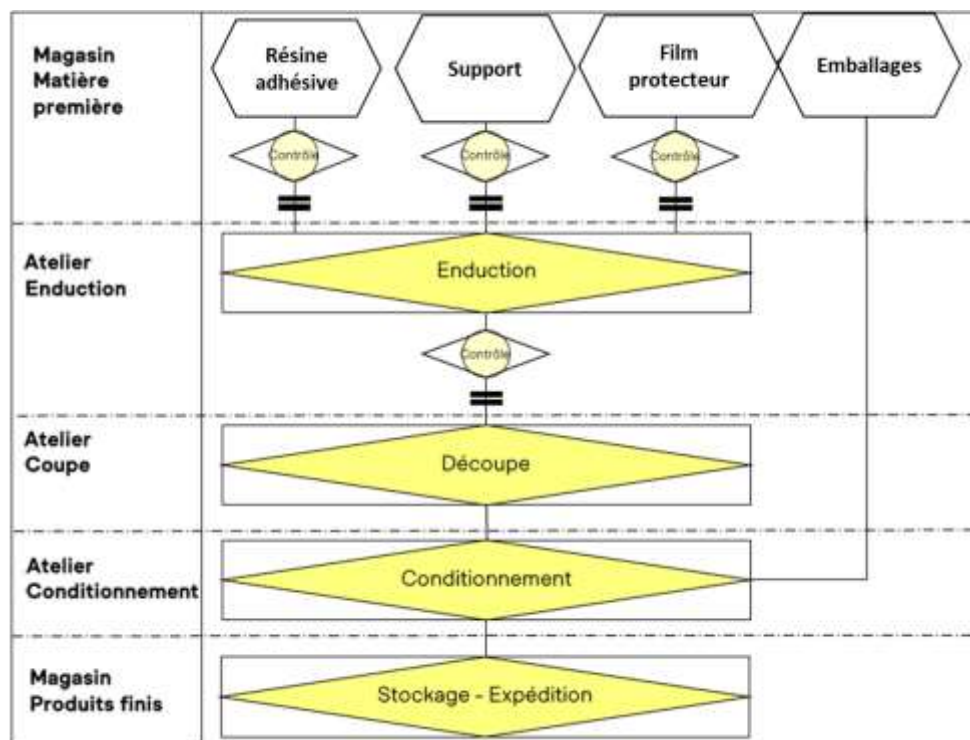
Magasin Matière première

Résine adhésive

Support

Film protecteur

Emballages

Contrôle

Contrôle

Contrôle

Atelier Enduction

Enduction

Contrôle

Atelier Coupe

Découpe

Atelier Conditionnement

Conditionnement

Magasin Produits finis

Stockage - Expédition